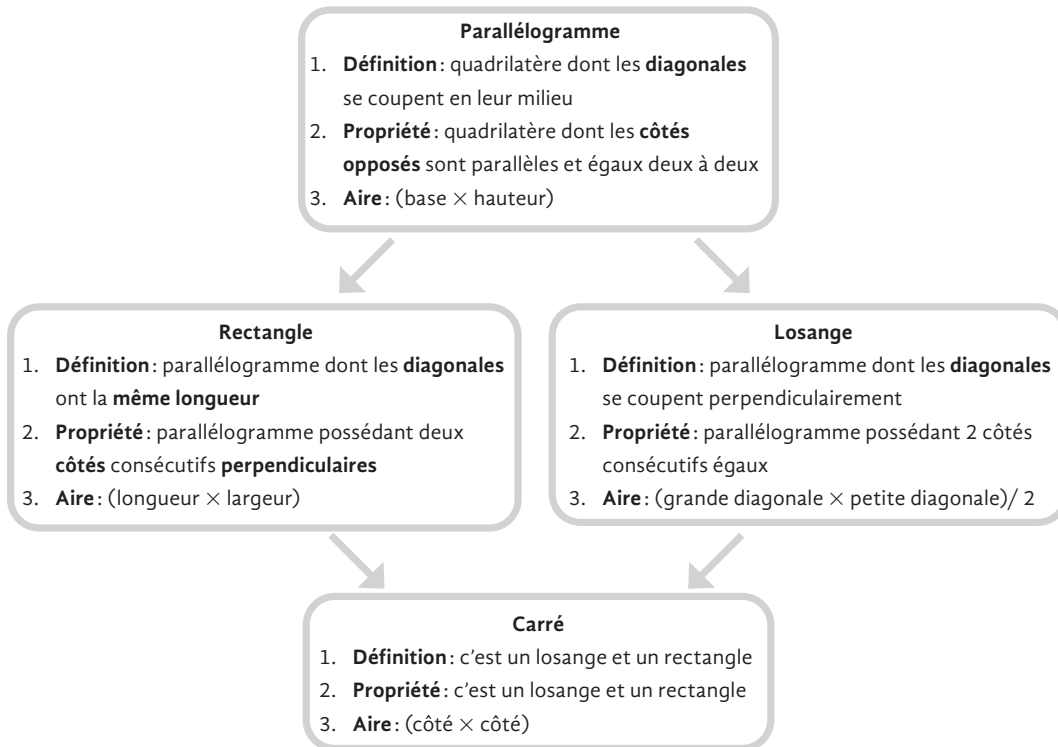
Parallélogramme
1. Définition : quadrilatère dont les diagonales se coupent en leur milieu
2. Propriété : quadrilatère dont les côtés opposés sont parallèles et égaux deux à deux
3. Aire : (base $\times$ hauteur)

Rectangle
1. Définition : parallélogramme dont les diagonales ont la même longueur
2. Propriété : parallélogramme possédant deux côtés consécutifs perpendiculaires
3. Aire : (longueur $\times$ largeur)

Losange
1. Définition : parallélogramme dont les diagonales se coupent perpendiculairement
2. Propriété : parallélogramme possédant 2 côtés consécutifs égaux
3. Aire : (grande diagonale $\times$ petite diagonale)/ 2

Carré
1. Définition : c'est un losange et un rectangle
2. Propriété : c'est un losange et un rectangle
3. Aire : (côté $\times$ côté)